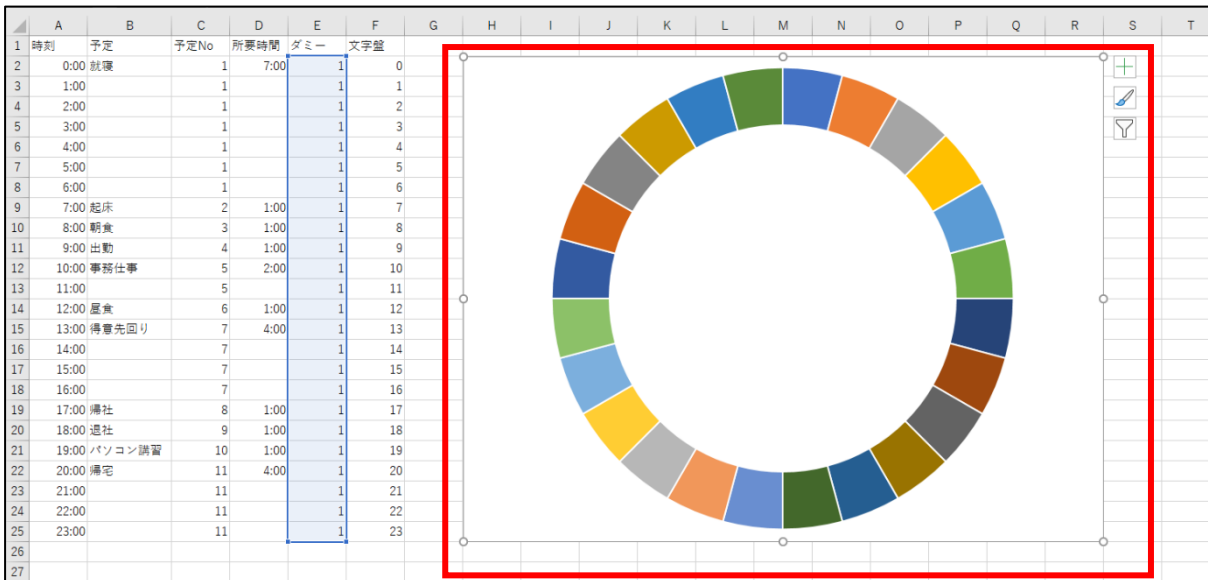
|  | A | B | C | D | E | F | G | H | I | J | K | L | M | N | O | P | Q | R | S | T |
|---|---|---|---|---|---|---|---|---|---|---|---|---|---|---|---|---|---|---|---|---|
| 1 | 時刻 | 予定 | 予定No | 所要時間 | ダミー | 文字盤 | | | | | | | | | | | | | | |
| 2 | 0:00 | 就寝 | 1 | 7:00 | 1 | 0 | | | | | | | | | | | | | | |
| 3 | 1:00 | | 1 | | 1 | 1 | | | | | | | | | | | | | | |
| 4 | 2:00 | | 1 | | 1 | 2 | | | | | | | | | | | | | | |
| 5 | 3:00 | | 1 | | 1 | 3 | | | | | | | | | | | | | | |
| 6 | 4:00 | | 1 | | 1 | 4 | | | | | | | | | | | | | | |
| 7 | 5:00 | | 1 | | 1 | 5 | | | | | | | | | | | | | | |
| 8 | 6:00 | | 1 | | 1 | 6 | | | | | | | | | | | | | | |
| 9 | 7:00 | 起床 | 2 | 1:00 | 1 | 7 | | | | | | | | | | | | | | |
| 10 | 8:00 | 朝食 | 3 | 1:00 | 1 | 8 | | | | | | | | | | | | | | |
| 11 | 9:00 | 出勤 | 4 | 1:00 | 1 | 9 | | | | | | | | | | | | | | |
| 12 | 10:00 | 事務仕事 | 5 | 2:00 | 1 | 10 | | | | | | | | | | | | | | |
| 13 | 11:00 | | 5 | | 1 | 11 | | | | | | | | | | | | | | |
| 14 | 12:00 | 昼食 | 6 | 1:00 | 1 | 12 | | | | | | | | | | | | | | |
| 15 | 13:00 | 得意先回り | 7 | 4:00 | 1 | 13 | | | | | | | | | | | | | | |
| 16 | 14:00 | | 7 | | 1 | 14 | | | | | | | | | | | | | | |
| 17 | 15:00 | | 7 | | 1 | 15 | | | | | | | | | | | | | | |
| 18 | 16:00 | | 7 | | 1 | 16 | | | | | | | | | | | | | | |
| 19 | 17:00 | 帰社 | 8 | 1:00 | 1 | 17 | | | | | | | | | | | | | | |
| 20 | 18:00 | 退社 | 9 | 1:00 | 1 | 18 | | | | | | | | | | | | | | |
| 21 | 19:00 | パソコン講習 | 10 | 1:00 | 1 | 19 | | | | | | | | | | | | | | |
| 22 | 20:00 | 帰宅 | 11 | 4:00 | 1 | 20 | | | | | | | | | | | | | | |
| 23 | 21:00 | | 11 | | 1 | 21 | | | | | | | | | | | | | | |
| 24 | 22:00 | | 11 | | 1 | 22 | | | | | | | | | | | | | | |
| 25 | 23:00 | | 11 | | 1 | 23 | | | | | | | | | | | | | | |
| 26 | | | | | | | | | | | | | | | | | | | | |
| 27 | | | | | | | | | | | | | | | | | | | | |